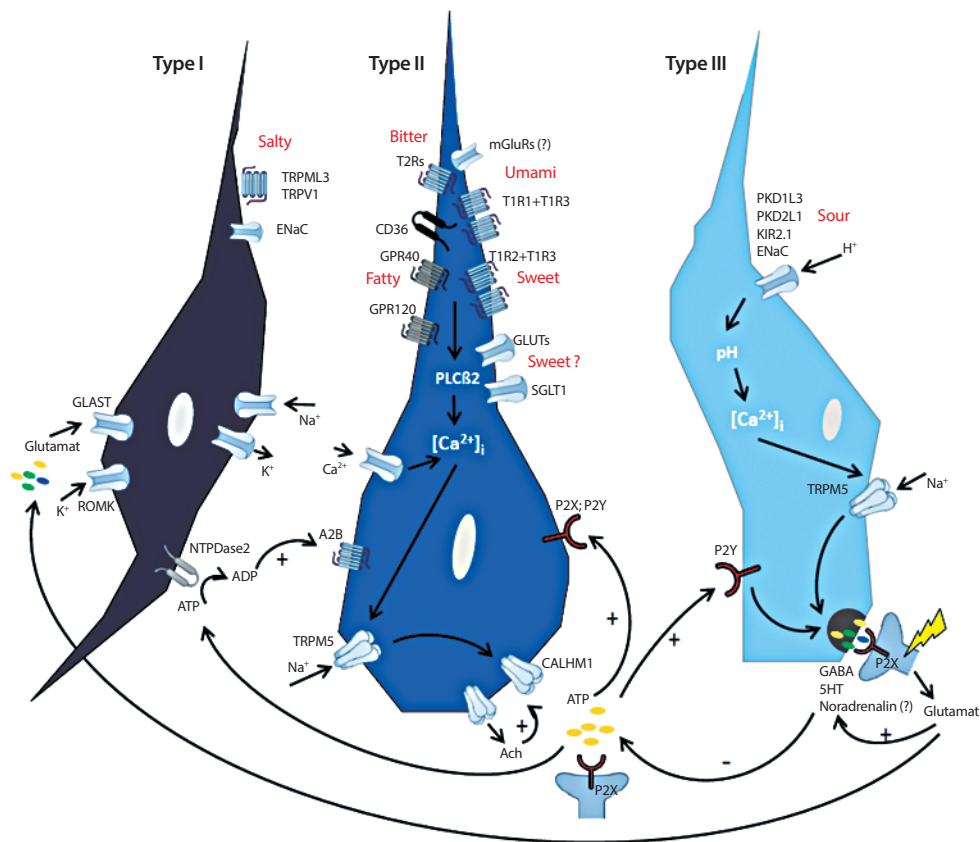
Type I

Type II

Type III

Salty

TRPML3
TRPV1

ENaC

GLAST

Glutamat

K$^+$

ROMK

Na$^+$

K$^+$

NTPDase2

ATP

ADP

+

A2B

Bitter

T2Rs

mGluRs (?)

Umami

T1R1+T1R3

CD36

GPR40

T1R2+T1R3

Fatty

Sweet

GPR120

GLUTs

Sweet ?

PLCß2

SGLT1

Ca$^{2+}$

[Ca$^{2+}$]$_i$

P2X; P2Y

TRPM5

Na$^+$

CALHM1

+

Ach

+

ATP

P2X

PKD1L3
PKD2L1
KIR2.1
ENaC

Sour

H$^+$

pH

[Ca$^{2+}$]$_i$

TRPM5

Na$^+$

P2Y

+

P2X

GABA
5HT
Noradrenalin (?)

Glutamat

+

-